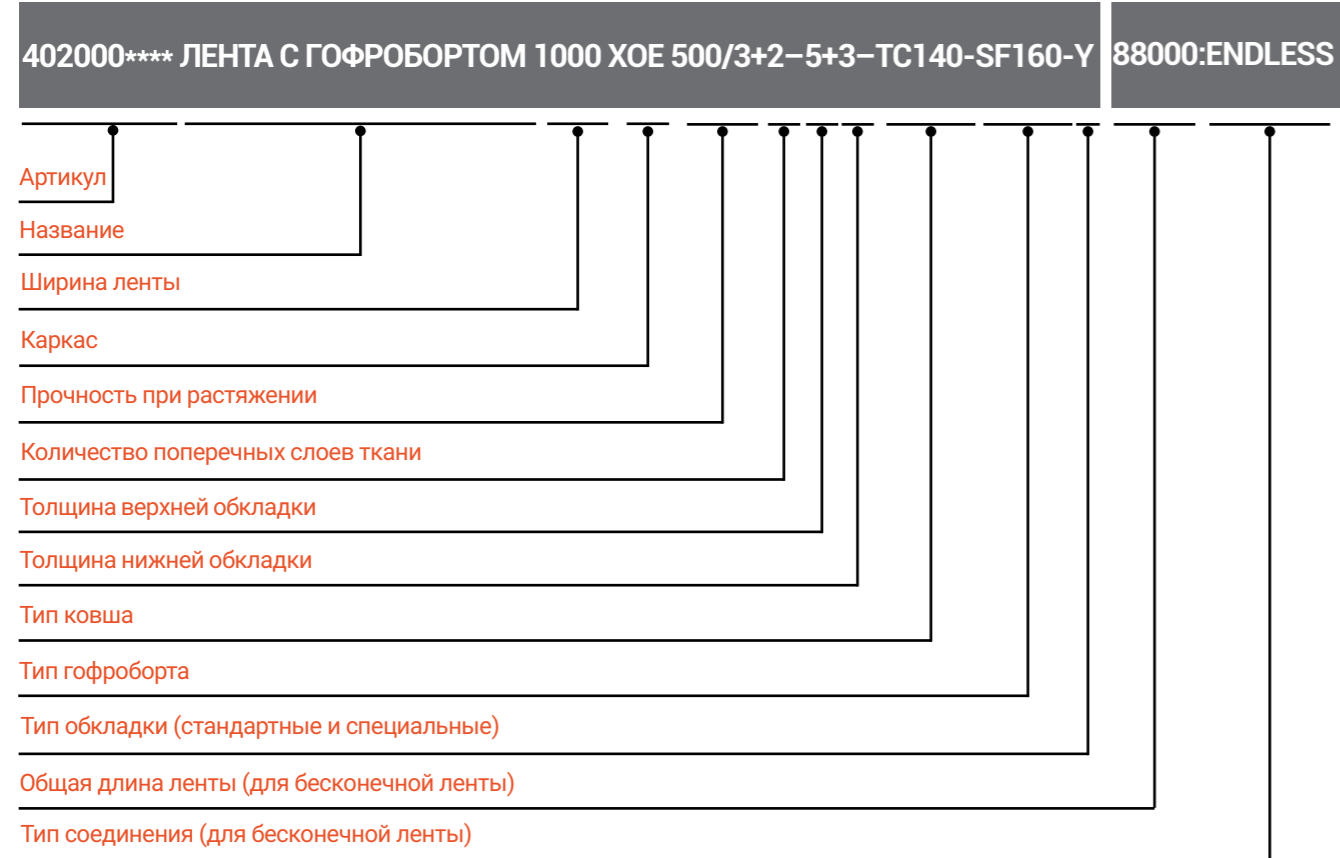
402000**** ЛЕНТА С ГОФРОБОРТОМ 1000 XOE 500/3+2–5+3–TC140-SF160-Y 88000:ENDLESS

Артикул

Название

Ширина ленты

Каркас

Прочность при растяжении

Количество поперечных слоев ткани

Толщина верхней обкладки

Толщина нижней обкладки

Тип ковша

Тип гофроборта

Тип обкладки (стандартные и специальные)

Общая длина ленты (для бесконечной ленты)

Тип соединения (для бесконечной ленты)